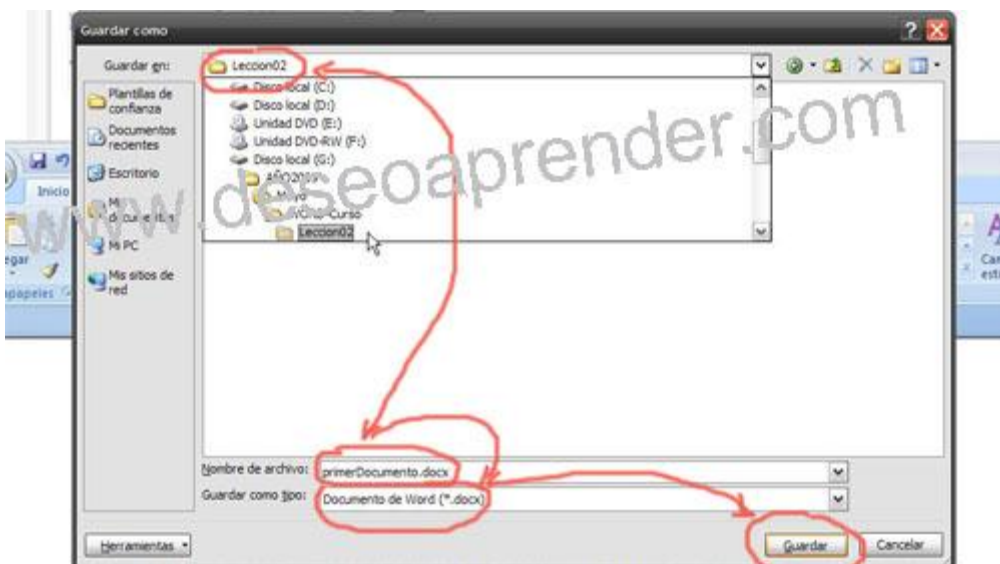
Guardar como

Guardar en: Leccion02

Plantillas de confianza
Documentos recientes
Escritorio
Mis documentos
Mi PC
Mis sitios de red

Disco local (C:)
Disco local (D:)
Unidad DVD (E:)
Unidad DVD-RW (F:)
Disco local (G:)
Año2009
Mayo
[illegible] Curso
Leccion02

www.deseoaprender.com

Inicio
Pegar
Portapapeles

Nombre de archivo: primerDocumento.docx
Guardar como tipo: Documento de Word (*.docx)

Herramientas
Guardar
Cancelar